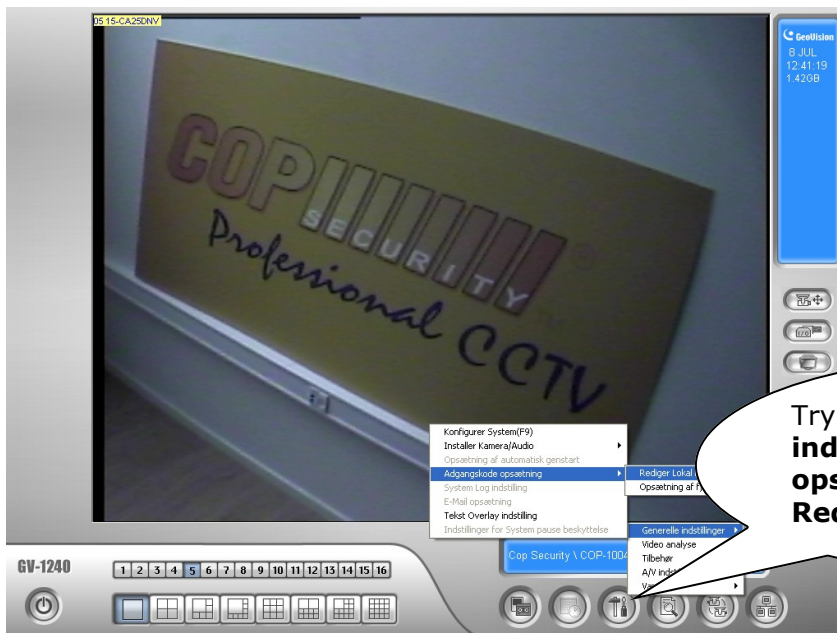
05 15-CA25DNV

COP SECURITY
Professional CCTV

GeoVision
8 JUL
12:41:19
1.42GB

Konfigurer System(F9)
Installer Kamera/Audio
Opsætning af automatisk genstart
Adgangskode opsætning
System Log indstilling
E-Mail opsætning
Tekst Overlay indstilling
Indstillinger for System pause beskyttelse

Rediger Lokal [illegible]
Opsætning af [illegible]

Generelle indstillinger
Video analyse
Tilbehør
A/V indst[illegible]
Va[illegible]

Cop Security \ COP-1004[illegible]

Try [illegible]
ind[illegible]
ops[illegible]
Red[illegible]

GV-1240

1 2 3 4 5 6 7 8 9 10 11 12 13 14 15 16